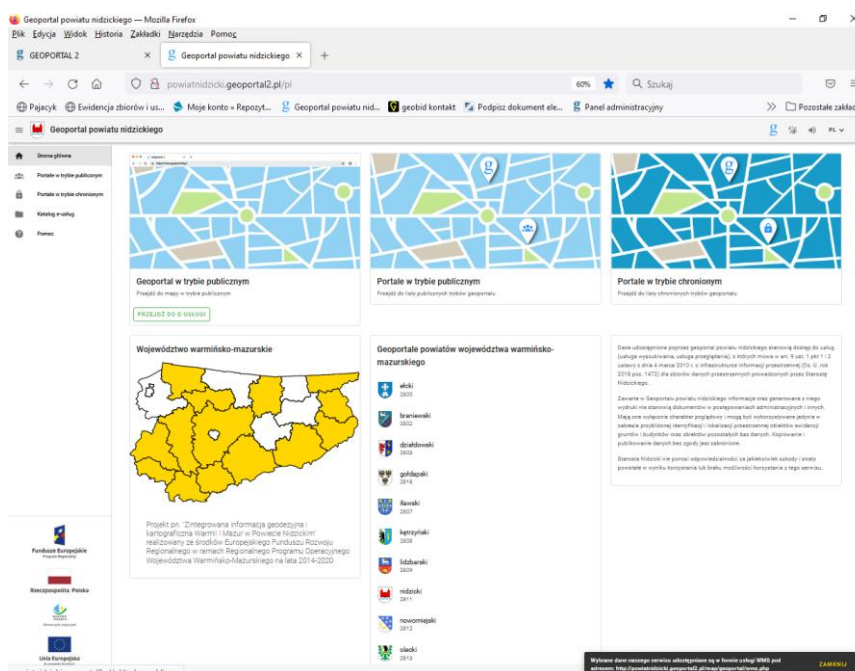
Geoportal powiatu nidzickiego — Mozilla Firefox
Plik Edycja Widok Historia Zakładki Narzędzia Pomoc
GEOPORTAL 2
Geoportal powiatu nidzickiego
powiatnidzicki.geoportal2.pl/pl
60%
Szukaj
Pajacyk  Ewidencja zbiorów i us...  Moje konto » Repozyt...  Geoportal powiatu nid...  geobid kontakt  Podpisz dokument ele...  Panel administracyjny  Pozostałe zakład
Geoportal powiatu nidzickiego
PL
Strona główna
Portale w trybie publicznym
Portale w trybie chronionym
Katalog e-usług
Pomoc
Geoportal w trybie publicznym
Przejdź do mapy w trybie publicznym
PRZEJDŹ DO E-USŁUGI
Portale w trybie publicznym
Przejdź do listy publicznych trybów geoportalu
Portale w trybie chronionym
Przejdź do listy chronionych trybów geoportalu
Województwo warmińsko-mazurskie
Projekt pn. "Zintegrowana informacja geodezyjna i kartograficzna Warmii i Mazur w Powiecie Nidzickim" realizowany ze środków Europejskiego Funduszu Rozwoju Regionalnego w ramach Regionalnego Programu Operacyjnego Województwa Warmińsko-Mazurskiego na lata 2014-2020
Geoportale powiatów województwa warmińsko-mazurskiego
ełcki
2805
braniewski
2802
działdowski
2803
gołdapski
2818
iławski
2807
kętrzyński
2808
lidzbarski
2809
nidzicki
2811
nowomiejski
2812
olecki
2813
Dane udostępnione poprzez geoportal powiatu nidzickiego stanowią dostęp do usług (usługa wyszukiwania, usługa przeglądania), o których mowa w art. 9 ust. 1 pkt 1 i 2 ustawy z dnia 4 marca 2010 r. o infrastrukturze informacji przestrzennej (Dz. U. rok 2018 poz. 1472) dla zbiorów danych przestrzennych prowadzonych przez Starostę Nidzickiego.
Zawarte w Geoportalu powiatu nidzickiego informacje oraz generowane z niego wydruki nie stanowią dokumentów w postępowaniach administracyjnych i innych. Mają one wyłącznie charakter poglądowy i mogą być wykorzystywane jedynie w zakresie przybliżonej identyfikacji i lokalizacji przestrzennej obiektów ewidencji gruntów i budynków oraz obiektów pozostałych baz danych. Kopiowanie i publikowanie danych bez zgody jest zabronione.
Starosta Nidzicki nie ponosi odpowiedzialności za jakiekolwiek szkody i straty powstałe w wyniku korzystania lub braku możliwości korzystania z tego serwisu.
Fundusze Europejskie
Program Regionalny
Rzeczpospolita Polska
Unia Europejska
Wybrane dane naszego serwisu udostępniane są w formie usługi WMS pod adresem: http://powiatnidzicki.geoportal2.pl/map/geoportal/wms.php
ZAMKNIJ